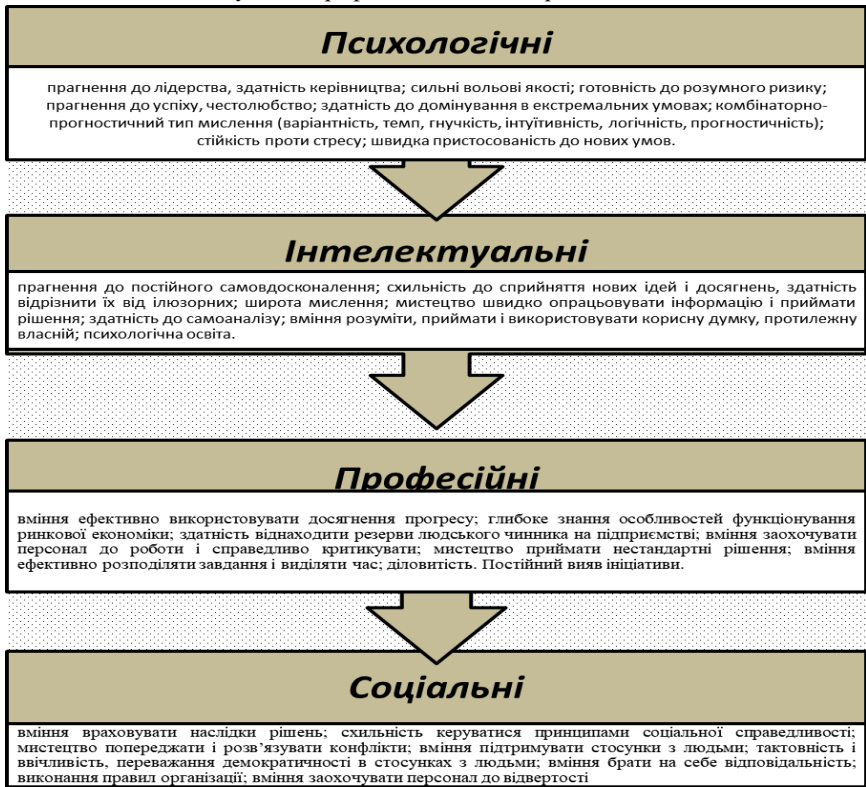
Психологічні

прагнення до лідерства, здатність керівництва; сильні вольові якості; готовність до розумного ризику; прагнення до успіху, честолюбство; здатність до домінування в екстремальних умовах; комбінаторно-прогностичний тип мислення (варіантність, темп, гнучкість, інтуїтивність, логічність, прогностичність); стійкість проти стресу; швидка пристосованість до нових умов.

Інтелектуальні

прагнення до постійного самовдосконалення; схильність до сприйняття нових ідей і досягнень, здатність відрізнити їх від ілюзорних; широта мислення; мистецтво швидко опрацьовувати інформацію і приймати рішення; здатність до самоаналізу; вміння розуміти, приймати і використовувати корисну думку, протилежну власній; психологічна освіта.

Професійні

вміння ефективно використовувати досягнення прогресу; глибоке знання особливостей функціонування ринкової економіки; здатність віднаходити резерви людського чинника на підприємстві; вміння заохочувати персонал до роботи і справедливо критикувати; мистецтво приймати нестандартні рішення; вміння ефективно розподіляти завдання і виділяти час; діловитість. Постійний вияв ініціативи.

Соціальні

вміння враховувати наслідки рішень; схильність керуватися принципами соціальної справедливості; мистецтво попереджати і розв'язувати конфлікти; вміння підтримувати стосунки з людьми; тактовність і ввічливість, переважання демократичності в стосунках з людьми; вміння брати на себе відповідальність; виконання правил організації; вміння заохочувати персонал до відвертості